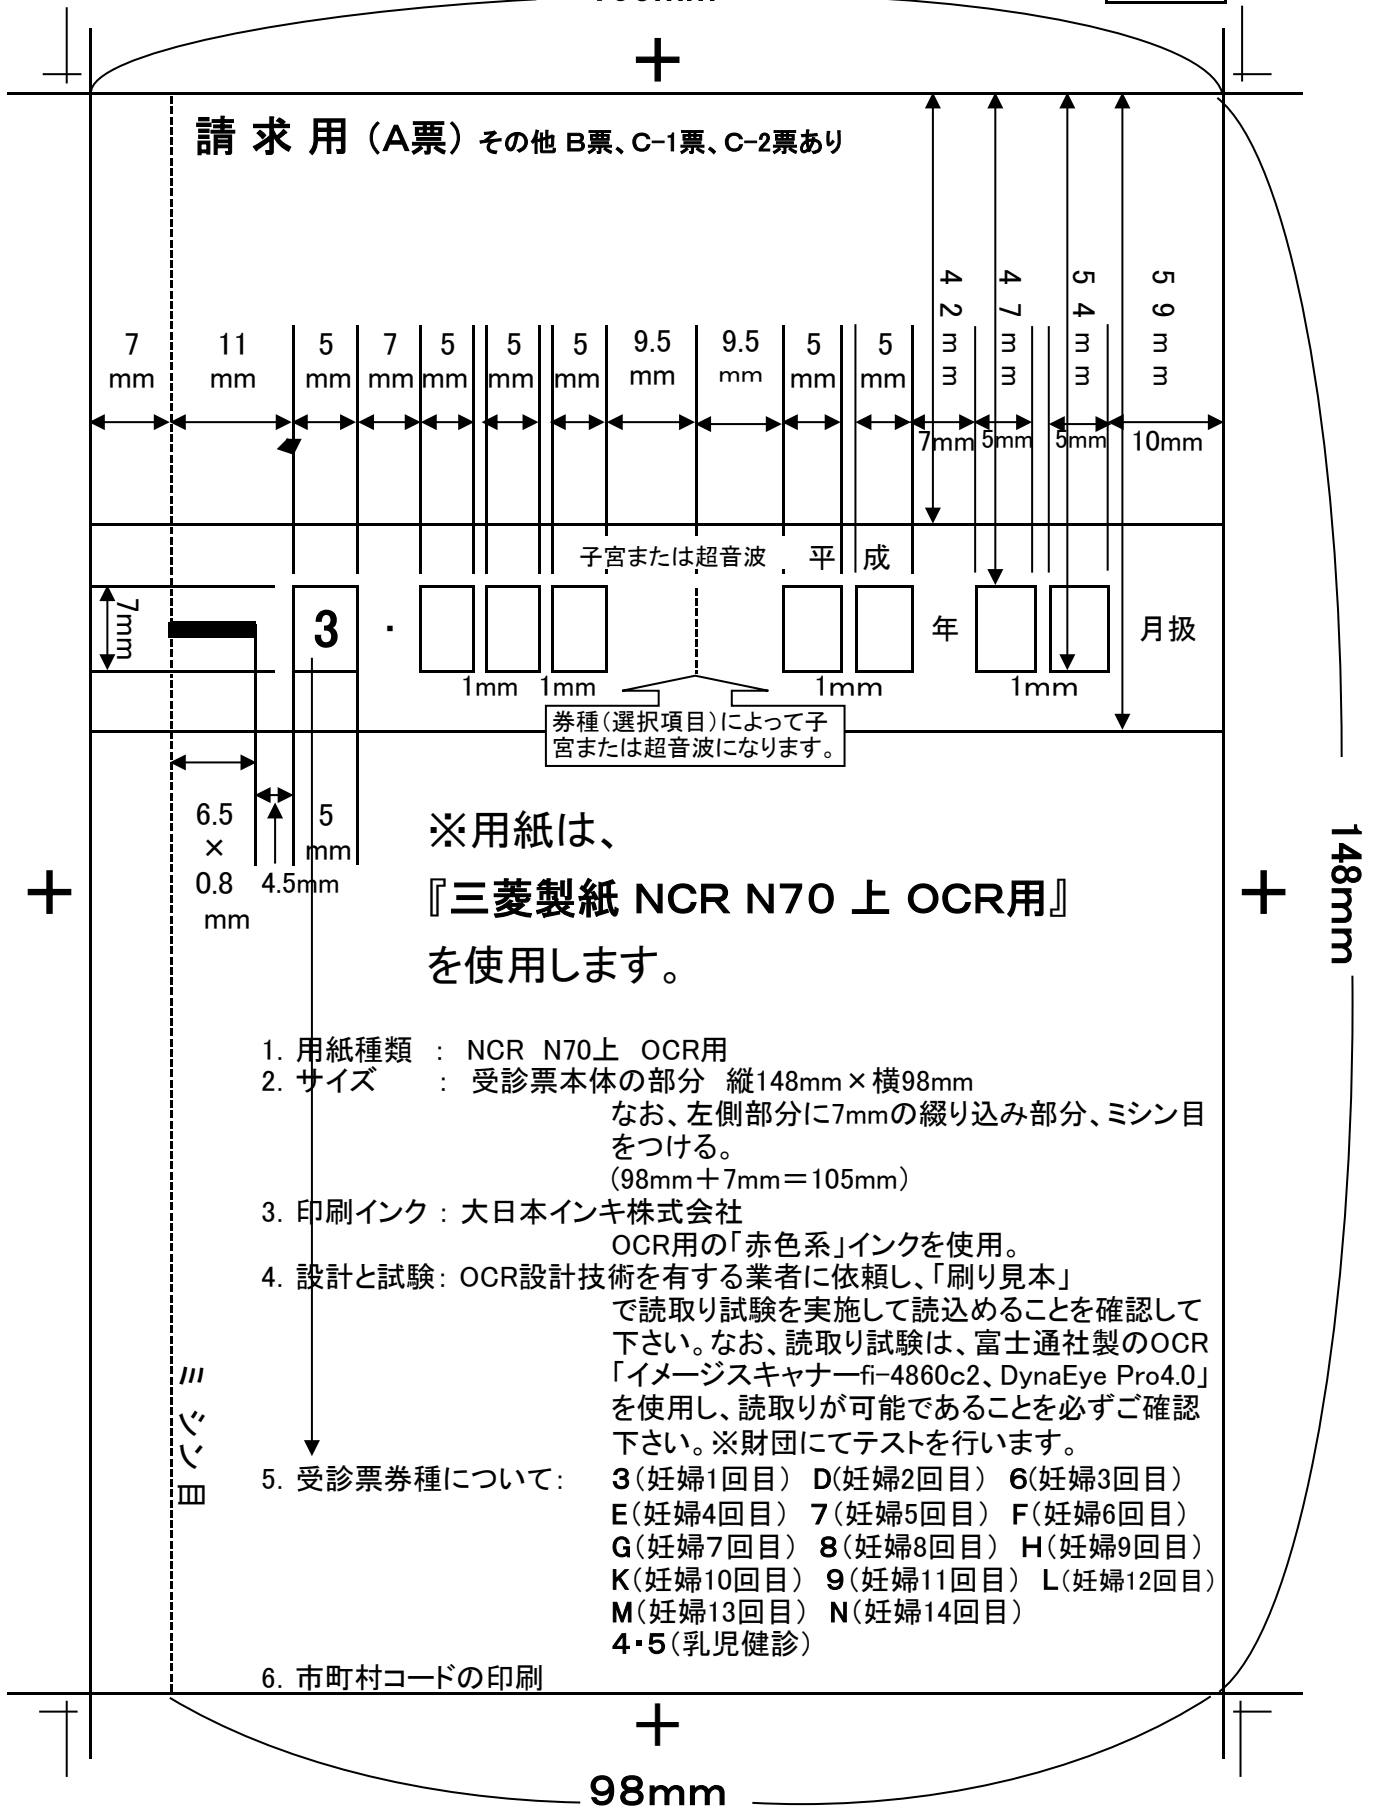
請 求 用（A票）その他 B票、C−1票、C−2票あり

7 mm | 11 mm | 5 mm | 7 mm | 5 mm | 5 mm | 5 mm | 9.5 mm | 9.5 mm | 5 mm | 5 mm

42mm 47mm 54mm 59mm

7mm 5mm 5mm 10mm

子宮または超音波 平 成

7mm

3 ・ 年 月扱

1mm 1mm 1mm 1mm

券種（選択項目）によって子宮または超音波になります。

6.5 × 0.8 mm 4.5mm 5 mm

※用紙は、
『三菱製紙 NCR N70 上 OCR用』
を使用します。

1. 用紙種類 ： NCR N70上 OCR用
2. サイズ ： 受診票本体の部分 縦148mm×横98mm
なお、左側部分に7mmの綴り込み部分、ミシン目をつける。
(98mm＋7mm＝105mm)
3. 印刷インク：大日本インキ株式会社
OCR用の「赤色系」インクを使用。
4. 設計と試験：OCR設計技術を有する業者に依頼し、「刷り見本」で読取り試験を実施して読込めることを確認して下さい。なお、読取り試験は、富士通社製のOCR「イメージスキャナーfi−4860c2、DynaEye Pro4.0」を使用し、読取りが可能であることを必ずご確認下さい。※財団にてテストを行います。
5. 受診票券種について： 3（妊婦1回目） D（妊婦2回目） 6（妊婦3回目） E（妊婦4回目） 7（妊婦5回目） F（妊婦6回目） G（妊婦7回目） 8（妊婦8回目） H（妊婦9回目） K（妊婦10回目） 9（妊婦11回目） L（妊婦12回目） M（妊婦13回目） N（妊婦14回目） 4・5（乳児健診）
6. 市町村コードの印刷

ミシン目

148mm

98mm